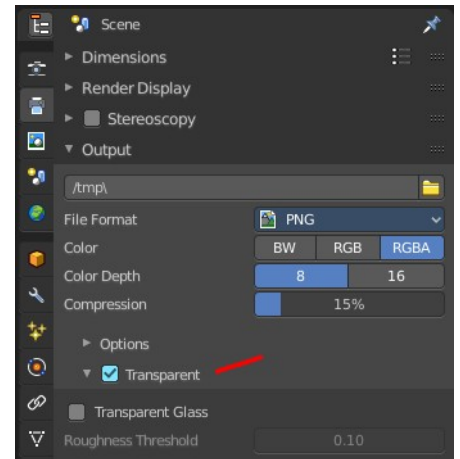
Scene

Dimensions

Render Display

Stereoscopy

Output

/tmp\

File Format | PNG

Color | BW | RGB | RGBA

Color Depth | 8 | 16

Compression | 15%

Options

Transparent

Transparent Glass

Roughness Threshold | 0.10